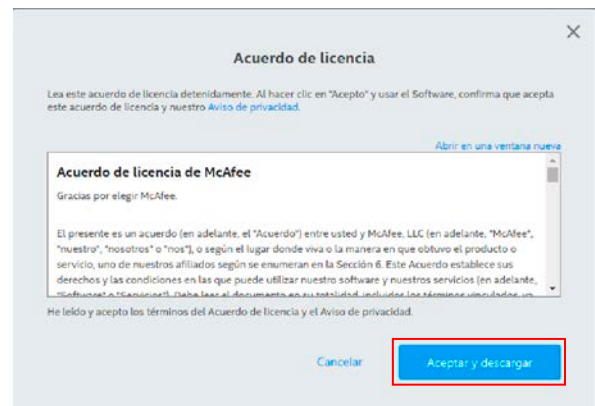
×

Acuerdo de licencia

Lea este acuerdo de licencia detenidamente. Al hacer clic en "Acepto" y usar el Software, confirma que acepta este acuerdo de licencia y nuestro Aviso de privacidad.

Abrir en una ventana nueva

Acuerdo de licencia de McAfee

Gracias por elegir McAfee.

El presente es un acuerdo (en adelante, el "Acuerdo") entre usted y McAfee, LLC (en adelante, "McAfee", "nuestro", "nosotros" o "nos"), o según el lugar donde viva o la manera en que obtuvo el producto o servicio, uno de nuestros afiliados según se enumeran en la Sección 6. Este Acuerdo establece sus derechos y las condiciones en las que puede utilizar nuestro software y nuestros servicios (en adelante, "Software" o "Servicios"). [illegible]

He leído y acepto los términos del Acuerdo de licencia y el Aviso de privacidad.

Cancelar

Aceptar y descargar